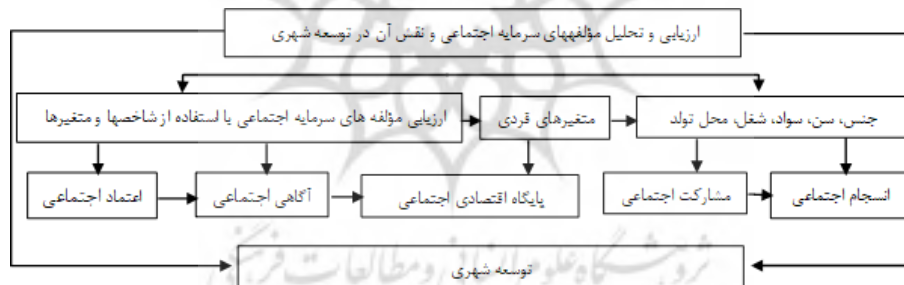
ارزیابی و تحلیل مؤلفههای سرمایه اجتماعی و نقش آن در توسعه شهری

جنس، سن، سواد، شغل، محل تولد

متغیرهای فردی

ارزیابی مؤلفه های سرمایه اجتماعی با استفاده از شاخصها و متغیرها

انسجام اجتماعی

مشارکت اجتماعی

پایگاه اقتصادی اجتماعی

آگاهی اجتماعی

اعتماد اجتماعی

توسعه شهری

پژوهشگاه علوم انسانی و مطالعات فرهنگی